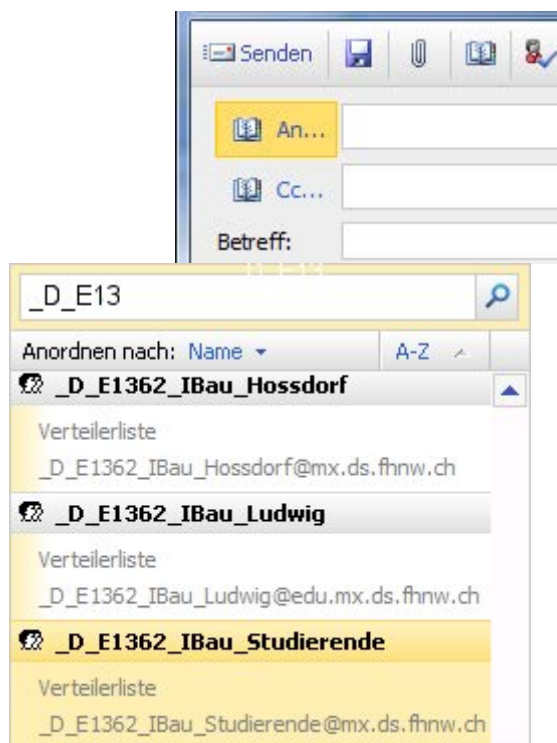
Senden

An...

Cc...

Betreff:

_D_E13

Anordnen nach: Name

A-Z

_D_E1362_IBau_Hossdorf

Verteilerliste
_D_E1362_IBau_Hossdorf@mx.ds.fhnw.ch

_D_E1362_IBau_Ludwig

Verteilerliste
_D_E1362_IBau_Ludwig@edu.mx.ds.fhnw.ch

_D_E1362_IBau_Studierende

Verteilerliste
_D_E1362_IBau_Studierende@mx.ds.fhnw.ch